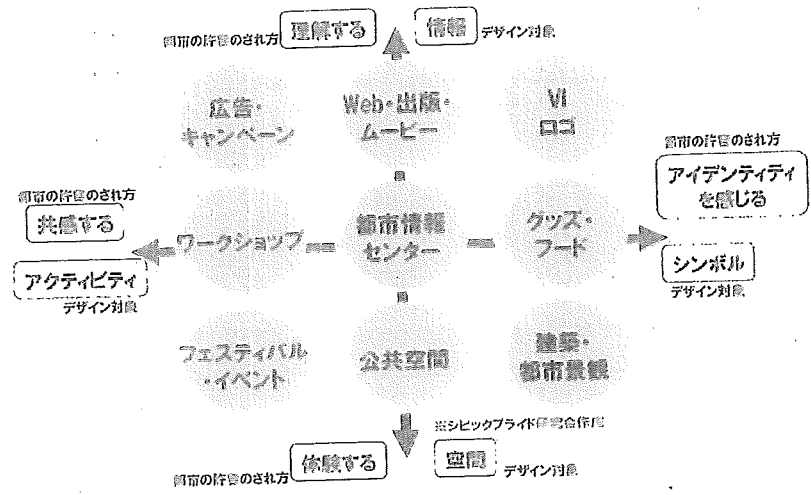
都市の許容のされ方 理解する

情報 デザイン対象

広告・キャンペーン

Web・出版・ムービー

VI ロゴ

都市の許容のされ方 アイデンティティを感じる

都市の許容のされ方 共感する

アクティビティ デザイン対象

ワークショップ

都市情報センター

グッズ・フード

シンボル デザイン対象

フェスティバル・イベント

公共空間

建築・都市景観

※シビックプライド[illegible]

都市の許容のされ方 体験する

空間 デザイン対象